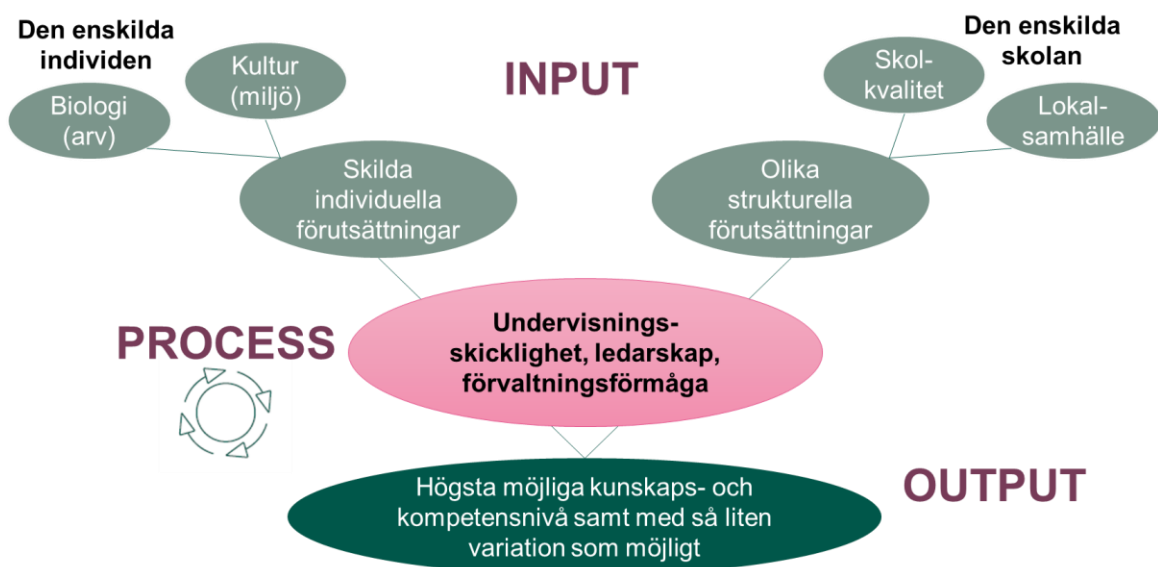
Den enskilda individen

Kultur (miljö)

Biologi (arv)

INPUT

Den enskilda skolan

Skol-kvalitet

Lokal-samhälle

Skilda individuella förutsättningar

Olika strukturella förutsättningar

PROCESS

Undervisnings-skicklighet, ledarskap, förvaltningsförmåga

OUTPUT

Högsta möjliga kunskaps- och kompetensnivå samt med så liten variation som möjligt